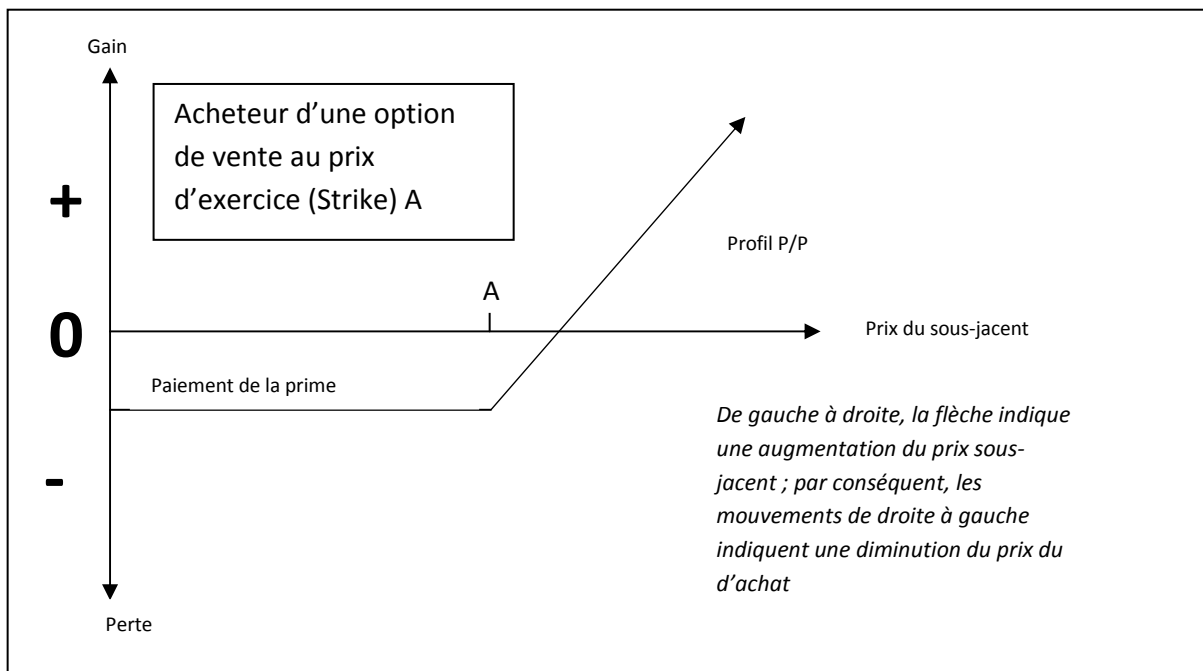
Gain

Acheteur d'une option de vente au prix d'exercice (Strike) A

+

Profil P/P

A

0

Prix du sous-jacent

Paiement de la prime

De gauche à droite, la flèche indique une augmentation du prix sous-jacent ; par conséquent, les mouvements de droite à gauche indiquent une diminution du prix du d'achat

-

Perte